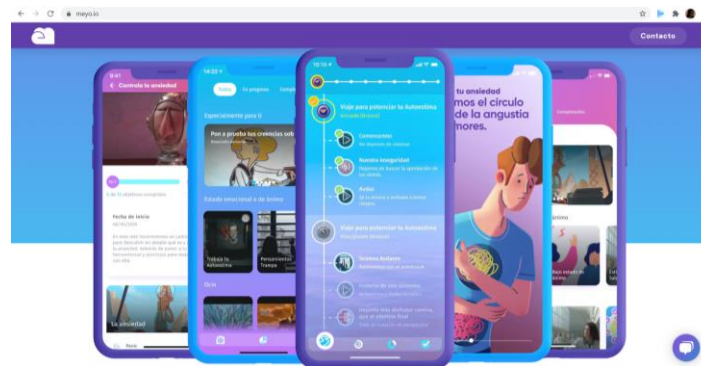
meyo.io

Contacto

9:41
Controla tu ansiedad

5 de 12 objetivos completados

Fecha de inicio
08/06/2020

En esta ruta aprenderemos a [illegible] para descubrir en detalle qué es y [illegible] la ansiedad. Vamos a ver a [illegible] herramientas y técnicas para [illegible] una vida.

Tu ansiedad

14:22

Todos
En progreso
Compl

Experimenta para ti

Pon a prueba tus creencias sob

Estado emocional o de ánimo

Trabaja tu Autoestima
Pensamientos Trampa

Quiz

10:10

Viaje para potenciar tu Autoestima
Actuado (Ahora)

Comenzamos
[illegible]

Nuestra Imagen/Ideal
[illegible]

Audio
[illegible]

Viaje para potenciar tu Autoestima
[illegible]

Sistema Analítico
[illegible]

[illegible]

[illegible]

tu ansiedad
mos el círculo
de la angustia
mores.

Completados

ánimo

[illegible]